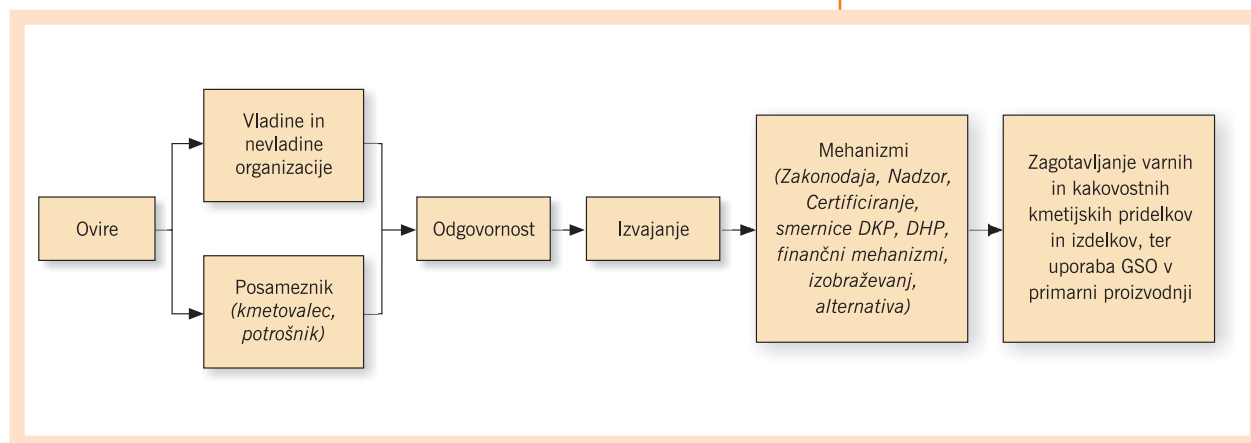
Ovire

Vladine in nevladine organizacije

Posameznik *(kmetovalec, potrošnik)*

Odgovornost

Izvajanje

Mehanizmi *(Zakonodaja, Nadzor, Certificiranje, smernice DKP, DHP, finančni mehanizmi, izobraževanj, alternativa)*

Zagotavljanje varnih in kakovostnih kmetijskih pridelkov in izdelkov, ter uporaba GSO v primarni proizvodnji